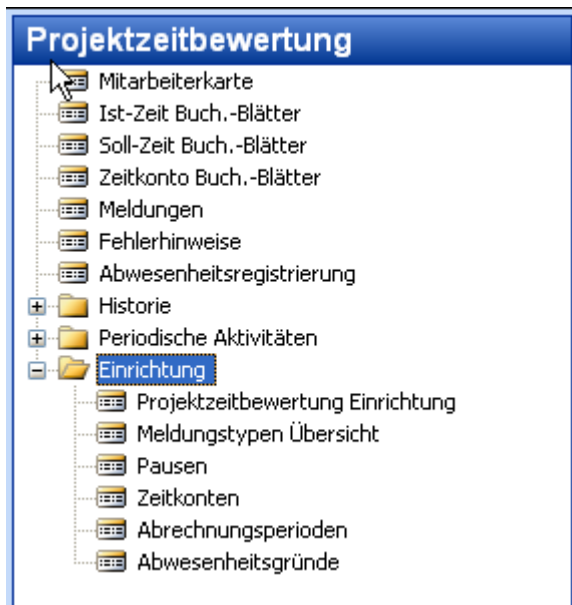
Projektzeitbewertung

Mitarbeiterkarte
Ist-Zeit Buch.-Blätter
Soll-Zeit Buch.-Blätter
Zeitkonto Buch.-Blätter
Meldungen
Fehlerhinweise
Abwesenheitsregistrierung
Historie
Periodische Aktivitäten
Einrichtung
Projektzeitbewertung Einrichtung
Meldungstypen Übersicht
Pausen
Zeitkonten
Abrechnungsperioden
Abwesenheitsgründe